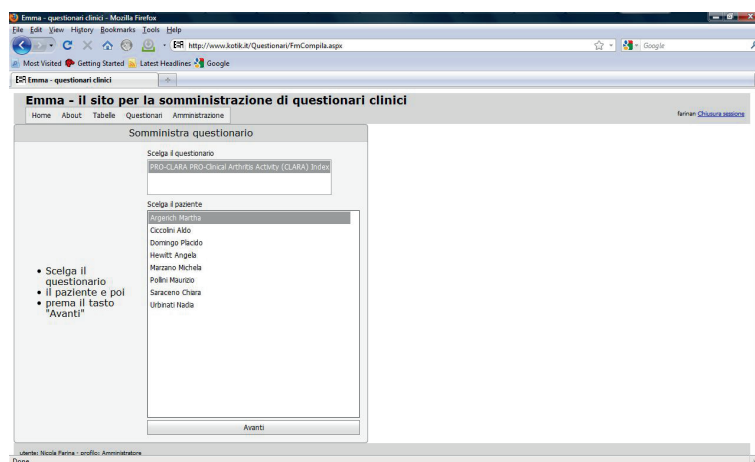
Emma - questionari clinici - Mozilla Firefox

File Edit View History Bookmarks Tools Help

http://www.kotik.it/Questionari/FrmCompila.aspx

Google

Most Visited Getting Started Latest Headlines Google

Emma - questionari clinici

Emma - il sito per la somministrazione di questionari clinici

Home About Tabelle Questionari Amministrazione

farinan Chiusura sessione

Somministra questionario

Scelga il questionario

PRO-CLARA PRO-Clinical Arthritis Activity (CLARA) Index

Scelga il paziente

Argerich Martha
Ciccolini Aldo
Domingo Placido
Hewitt Angela
Marzano Michela
Pollini Maurizio
Saraceno Chiara
Urbinati Nadia

• Scelga il questionario
• il paziente e poi
• prema il tasto "Avanti"

Avanti

utente: Nicola Farina - profilo: Amministratore

Done